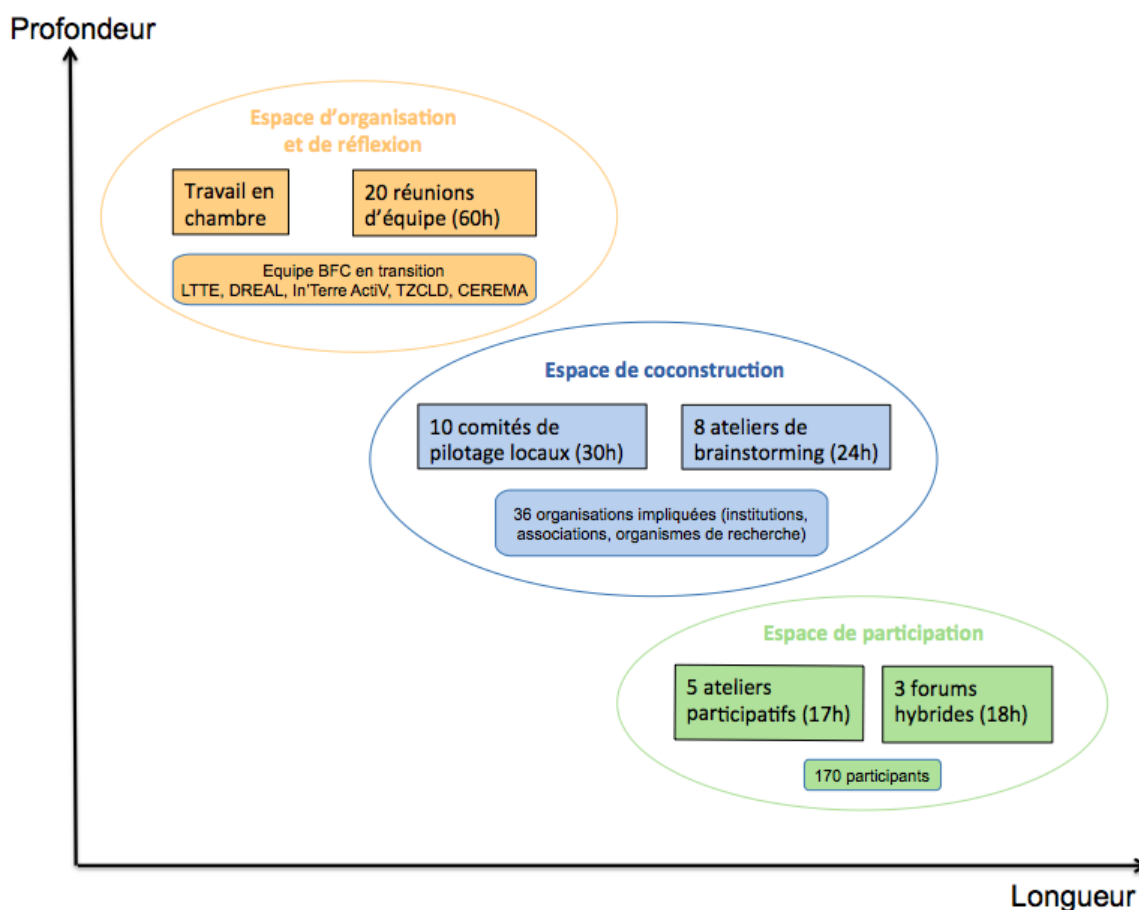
Profondeur

Espace d'organisation et de réflexion

Travail en chambre

20 réunions d'équipe (60h)

Equipe BFC en transition
LTTE, DREAL, In'Terre ActiV, TZCLD, CEREMA

Espace de coconstruction

10 comités de pilotage locaux (30h)

8 ateliers de brainstorming (24h)

36 organisations impliquées (institutions, associations, organismes de recherche)

Espace de participation

5 ateliers participatifs (17h)

3 forums hybrides (18h)

170 participants

Longueur